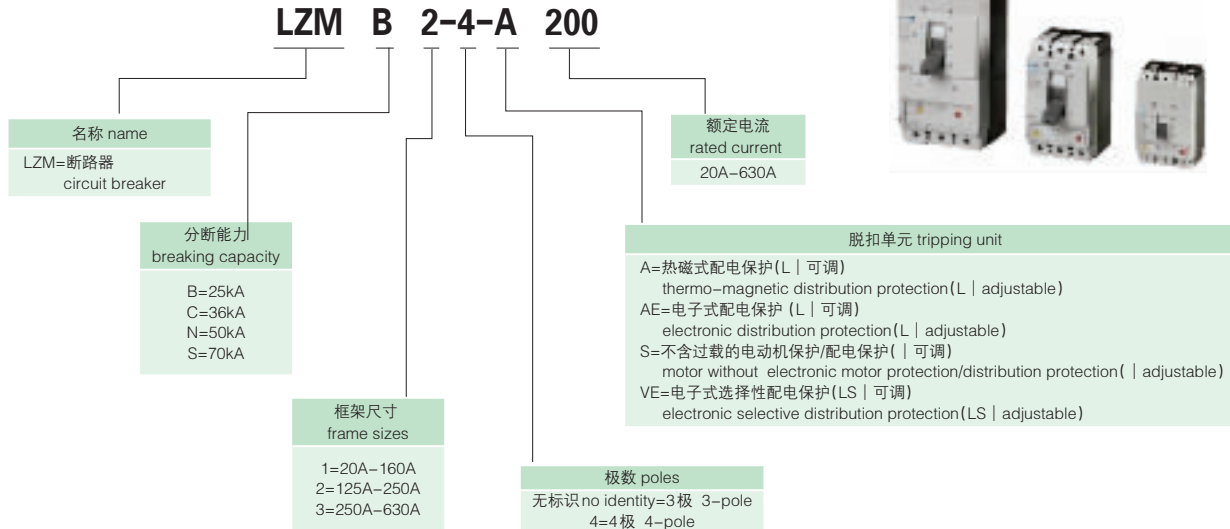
LZM B 2-4-A 200

名称 name
LZM=断路器
circuit breaker

分断能力
breaking capacity
B=25kA
C=36kA
N=50kA
S=70kA

框架尺寸
frame sizes
1=20A-160A
2=125A-250A
3=250A-630A

极数 poles
无标识no identity=3极 3-pole
4=4极 4-pole

额定电流
rated current
20A-630A

脱扣单元 tripping unit
A=热磁式配电保护(L | 可调)
thermo-magnetic distribution protection(L | adjustable)
AE=电子式配电保护 (L | 可调)
electronic distribution protection(L | adjustable)
S=不含过载的电动机保护/配电保护( | 可调)
motor without electronic motor protection/distribution protection( | adjustable)
VE=电子式选择性配电保护(LS | 可调)
electronic selective distribution protection(LS | adjustable)